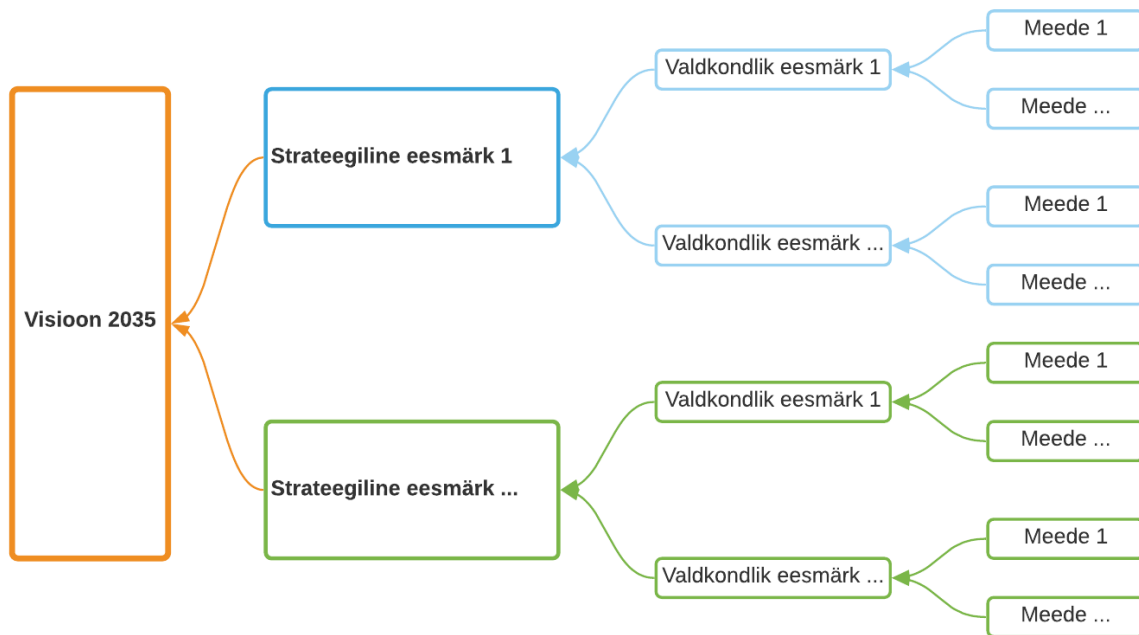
Visioon 2035

Strateegiline eesmärk 1

Valdkondlik eesmärk 1

Meede 1

Meede ...

Valdkondlik eesmärk ...

Meede 1

Meede ...

Strateegiline eesmärk ...

Valdkondlik eesmärk 1

Meede 1

Meede ...

Valdkondlik eesmärk ...

Meede 1

Meede ...